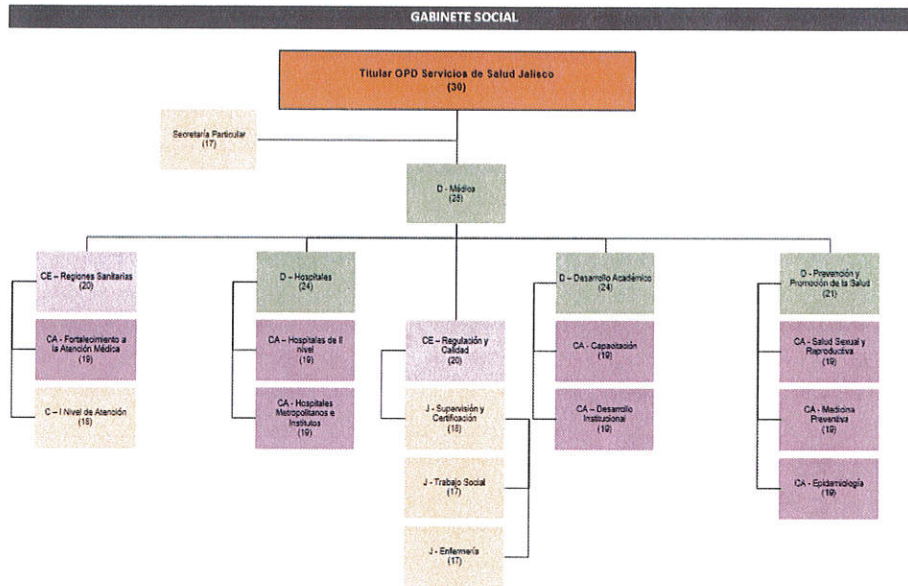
GABINETE SOCIAL

Titular OPD Servicios de Salud Jalisco
(30)

Secretaría Particular
(17)

D - Médico
(25)

CE – Regiones Sanitarias
(20)

CA - Fortalecimiento a la Atención Médica
(19)

C – I Nivel de Atención
(18)

D – Hospitales
(24)

CA – Hospitales de II nivel
(19)

CA - Hospitales Metropolitanos e Institutos
(19)

CE – Regulación y Calidad
(20)

J - Supervisión y Certificación
(18)

J - Trabajo Social
(17)

J - Enfermería
(17)

D – Desarrollo Académico
(24)

CA - Capacitación
(19)

CA – Desarrollo Institucional
(19)

D - Prevención y Promoción de la Salud
(21)

CA - Salud Sexual y Reproductiva
(19)

CA - Medicina Preventiva
(19)

CA - Epidemiología
(19)